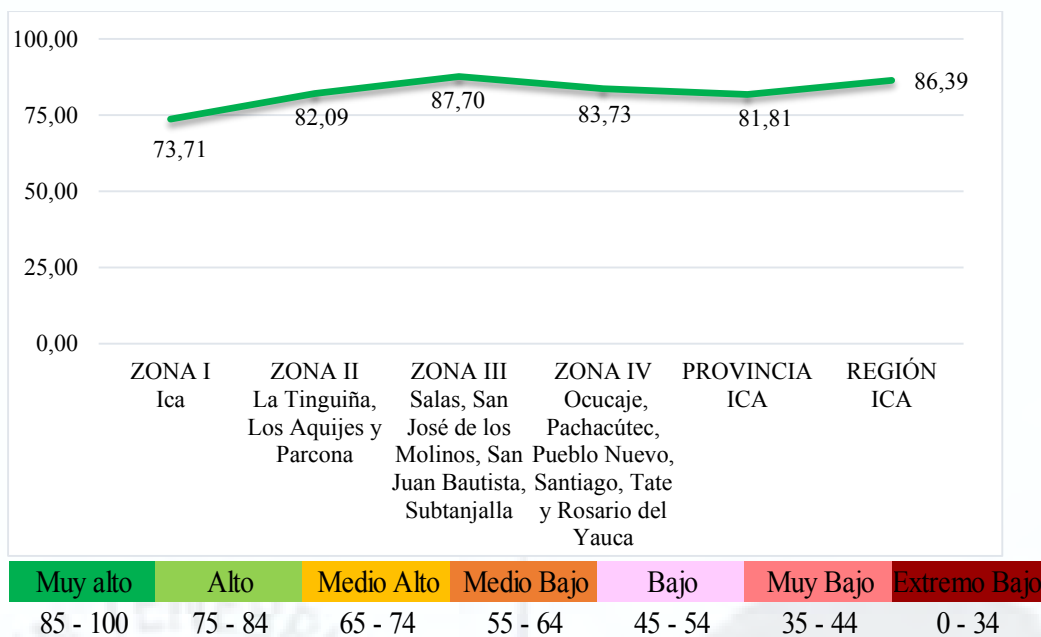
100,00
75,00
50,00
25,00
0,00

73,71
82,09
87,70
83,73
81,81
86,39

ZONA I Ica
ZONA II La Tinguiña, Los Aquijes y Parcona
ZONA III Salas, San José de los Molinos, San Juan Bautista, Subtanjalla
ZONA IV Ocucaje, Pachacútec, Pueblo Nuevo, Santiago, Tate y Rosario del Yauca
PROVINCIA ICA
REGIÓN ICA

| Muy alto | Alto | Medio Alto | Medio Bajo | Bajo | Muy Bajo | Extremo Bajo |
|---|---|---|---|---|---|---|
| 85 - 100 | 75 - 84 | 65 - 74 | 55 - 64 | 45 - 54 | 35 - 44 | 0 - 34 |